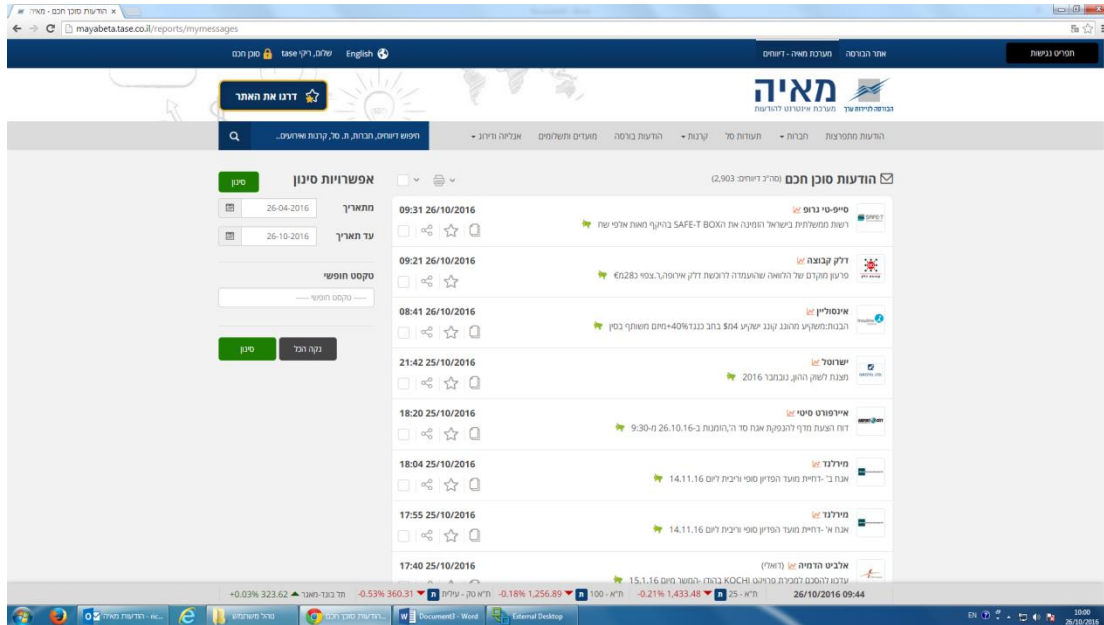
הודעות סוכן חכם - מאיה ×

mayabeta.tase.co.il/reports/mymessages

סוכן חכם | שלום, רייקי tase | English

מערכת מאיה - דיווחים | אתר הבורסה | תפריט נגישות

דרגו את האתר

מאיה
הבורסה לניירות ערך | מערכת אינטרנט להודעות

הודעות מתפרצות | חברות | תעודות סל | קרנות | הודעות בורסה | מועדים ותשלומים | אנליזה ודירוג

חיפוש דיווחים, חברות, ת. סל, קרנות ואירועים...

הודעות סוכן חכם (סה"כ דיווחים: 2,903)

אפשרויות סינון
סינון

מתאריך 26-04-2016
עד תאריך 26-10-2016

טקסט חופשי
---- טקסט חופשי ----

נקה הכל | סינון

סייפ-טי גרופ
רשות ממשלתית בישראל הזמינה את הSAFE-T BOX בהיקף מאות אלפי שח
09:31 26/10/2016

דלק קבוצה
פרעון מוקדם של הלוואה שהועמדה לרוכשת דלק אירופה,ר.צפוי כ28€ מ
09:21 26/10/2016

אינסוליין
הבנות:משקיע מהונג קונג ישקיע 4$מ בחב כנגד40%+מיום משותף בסין
08:41 26/10/2016

ישרוטל
מצגת לשוק ההון, נובמבר 2016
21:42 25/10/2016

איירפורט סיטי
דוח הצעת מדף להנפקת אגח סד ה',הזמנות ב-26.10.16 מ-9:30
18:20 25/10/2016

מירלנד
אגח ב' -דחיית מועד הפדיון סופי וריבית ליום 14.11.16
18:04 25/10/2016

מירלנד
אגח א' -דחיית מועד הפדיון סופי וריבית ליום 14.11.16
17:55 25/10/2016

אלביט הדמיה (דואלי)
עדכון להסכם למכירת פרויקט KOCHI בהודו -המשך מיום 15.1.16
17:40 25/10/2016

26/10/2016 09:44 | ת"א - 25 1,433.48 -0.21% | ת"א - 100 1,256.89 -0.18% | ת"א טק - עילית 360.31 -0.53% | תל בונד-תשואות 323.62 +0.03%

הודעות מאיה - ... | נוהל משתמש | הודעות סוכן חכם... | Document3 - Word | External Desktop

EN 10:00 26/10/2016